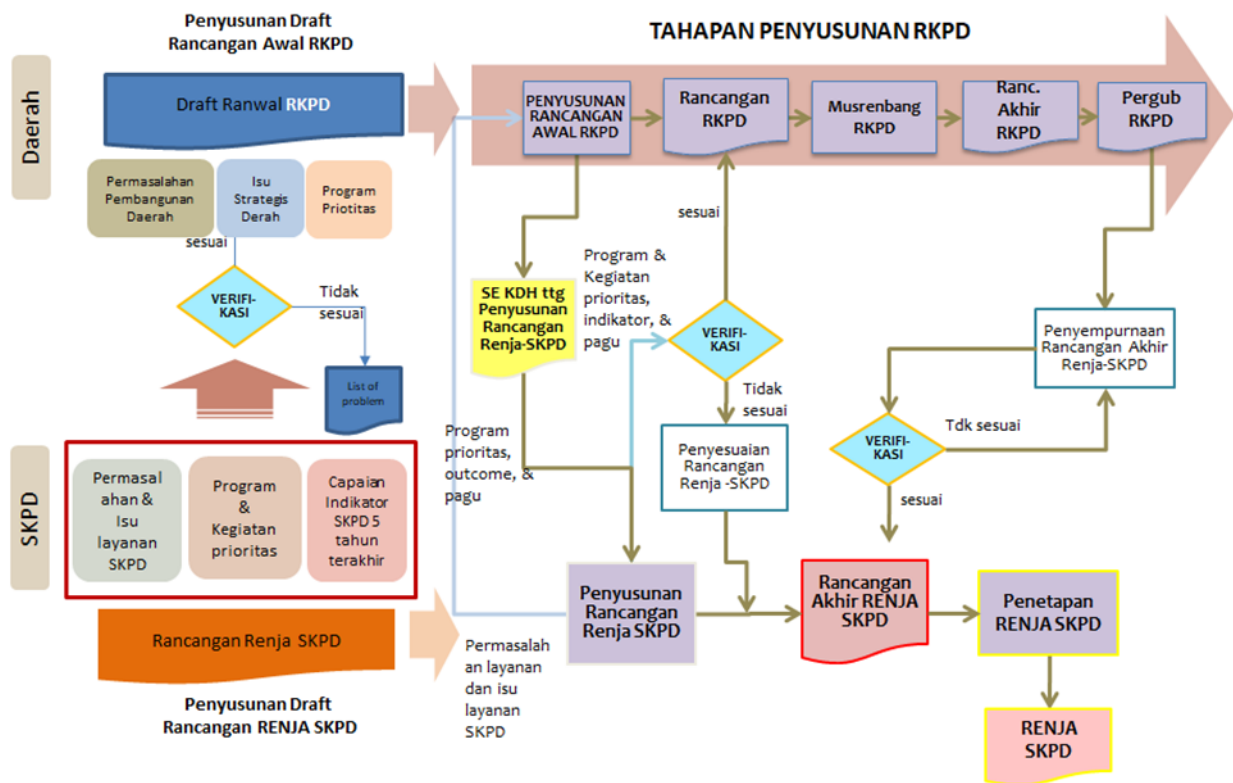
Penyusunan Draft Rancangan Awal RKPD

TAHAPAN PENYUSUNAN RKPD

Daerah

Draft Ranwal RKPD

Permasalahan Pembangunan Daerah

Isu Strategis Derah

Program Priotitas

sesuai

VERIFI-KASI

Tidak sesuai

List of problem

PENYUSUNAN RANCANGAN AWAL RKPD

Rancangan RKPD

Musrenbang RKPD

Ranc. Akhir RKPD

Pergub RKPD

sesuai

SE KDH ttg Penyusunan Rancangan Renja-SKPD

Program & Kegiatan prioritas, indikator, & pagu

VERIFI-KASI

Tidak sesuai

Penyesuaian Rancangan Renja -SKPD

Penyempurnaan Rancangan Akhir Renja-SKPD

VERIFI-KASI

Tdk sesuai

sesuai

Program prioritas, outcome, & pagu

SKPD

Permasalahan & Isu layanan SKPD

Program & Kegiatan prioritas

Capaian Indikator SKPD 5 tahun terakhir

Rancangan Renja SKPD

Penyusunan Rancangan Renja SKPD

Rancangan Akhir RENJA SKPD

Penetapan RENJA SKPD

Permasalahan layanan dan isu layanan SKPD

RENJA SKPD

Penyusunan Draft Rancangan RENJA SKPD